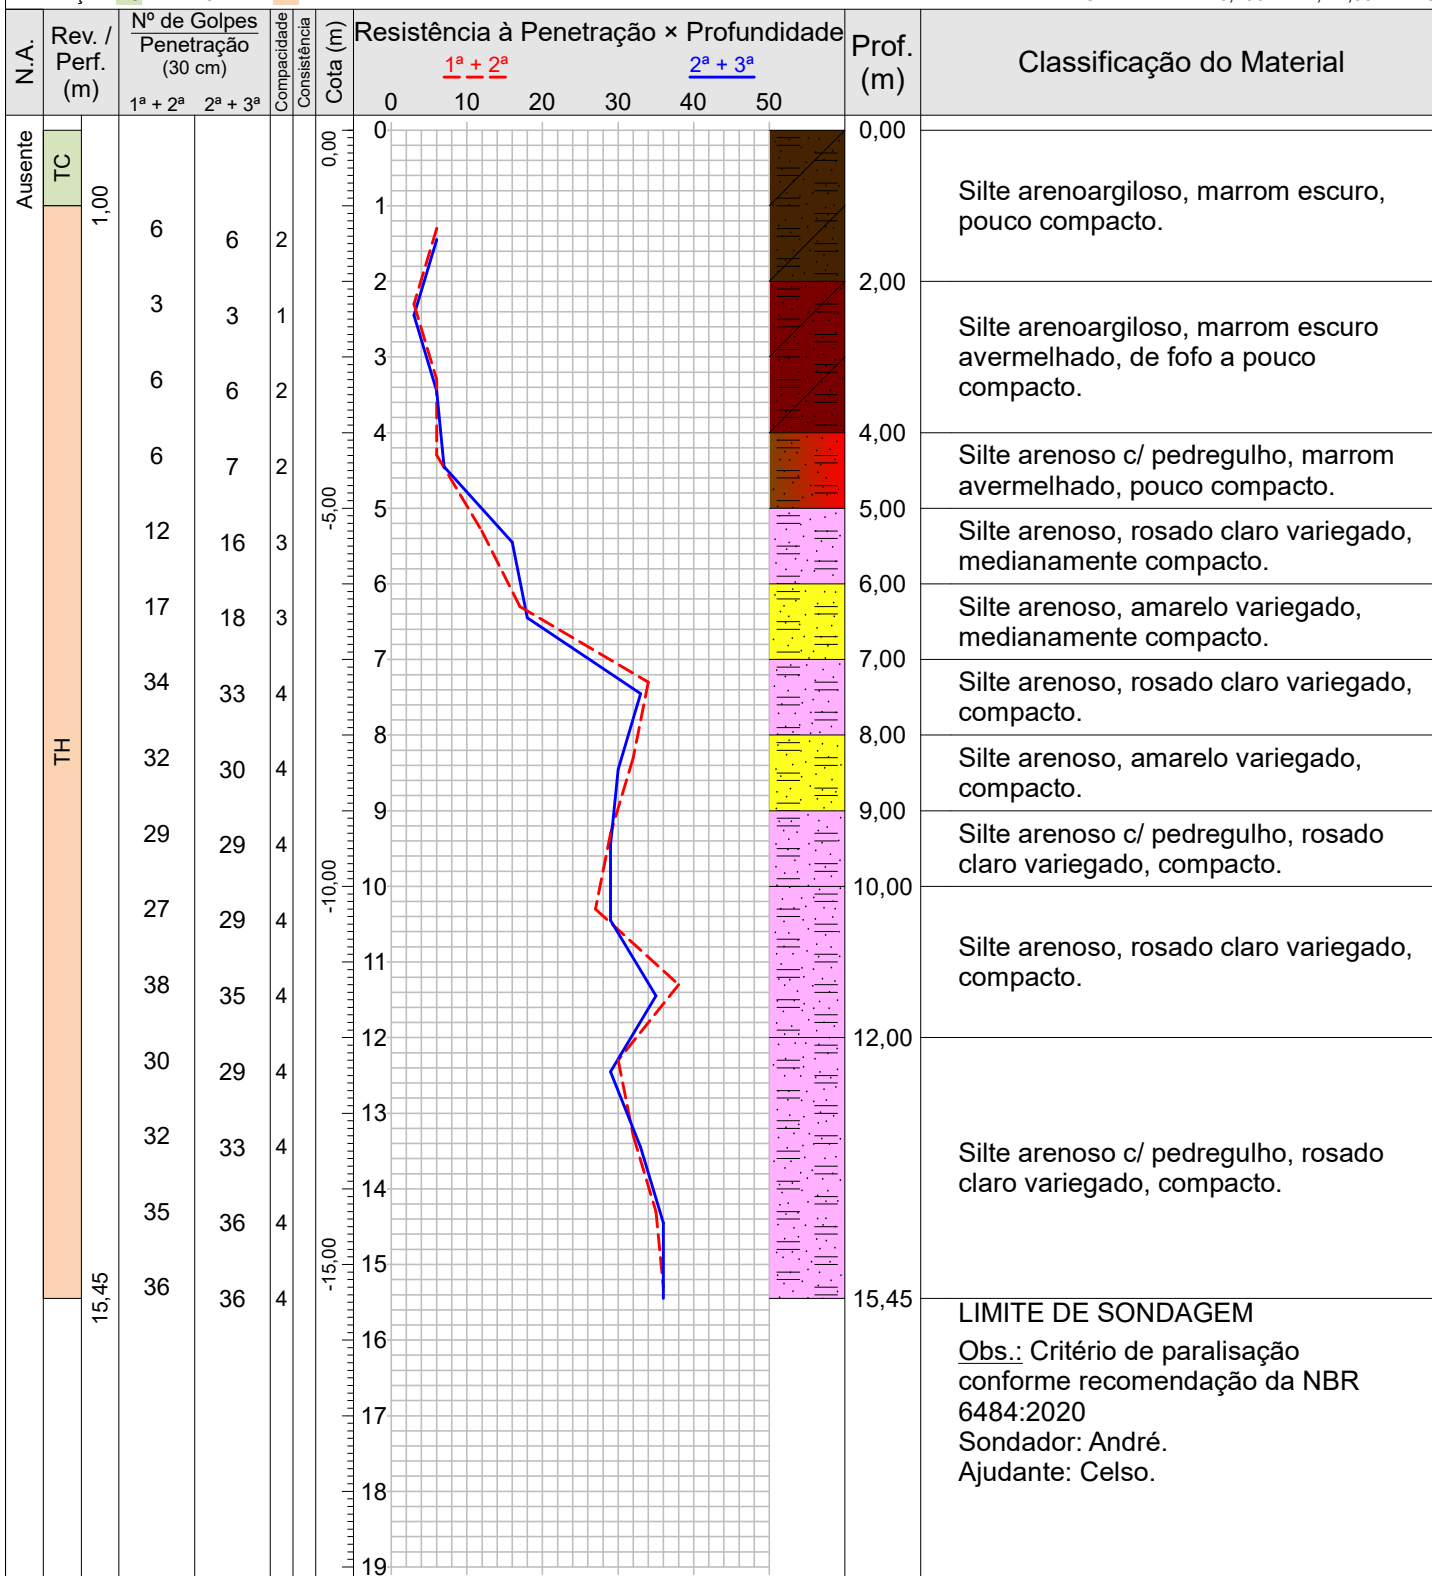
| N.A. | Rev. / Perf. (m) | | Nº de Golpes Penetração (30 cm) 1ª + 2ª | 2ª + 3ª | Compacidade | Consistência | Cota (m) | Resistência à Penetração × Profundidade | Prof. (m) | Classificação do Material |
|---|---|---|---|---|---|---|---|---|---|---|
| Ausente | TC | 1,00 | 6 | 6 | 2 | | 0,00 | 0 | 0,00 | Silte arenoargiloso, marrom escuro, pouco compacto. |
| | | | 3 | 3 | 1 | | | 1 | 2,00 | Silte arenoargiloso, marrom escuro avermelhado, de fofo a pouco compacto. |
| | | | 6 | 6 | 2 | | | 2 | | |
| | | | 6 | 7 | 2 | | | 3 | 4,00 | Silte arenoso c/ pedregulho, marrom avermelhado, pouco compacto. |
| | | | 12 | 16 | 3 | | -5,00 | 4 | 5,00 | Silte arenoso, rosado claro variegado, medianamente compacto. |
| | | | 17 | 18 | 3 | | | 5 | 6,00 | Silte arenoso, amarelo variegado, medianamente compacto. |
| | TH | | 34 | 33 | 4 | | | 6 | 7,00 | Silte arenoso, rosado claro variegado, compacto. |
| | | | 32 | 30 | 4 | | | 7 | 8,00 | Silte arenoso, amarelo variegado, compacto. |
| | | | 29 | 29 | 4 | | | 8 | 9,00 | Silte arenoso c/ pedregulho, rosado claro variegado, compacto. |
| | | | 27 | 29 | 4 | | -10,00 | 9 | 10,00 | Silte arenoso, rosado claro variegado, compacto. |
| | | | 38 | 35 | 4 | | | 10 | | |
| | | | 30 | 29 | 4 | | | 11 | 12,00 | Silte arenoso c/ pedregulho, rosado claro variegado, compacto. |
| | | | 32 | 33 | 4 | | | 12 | | |
| | | | 35 | 36 | 4 | | | 13 | | |
| | | 15,45 | 36 | 36 | 4 | | -15,00 | 14 15 | 15,45 | LIMITE DE SONDAGEM |

1ª + 2ª    2ª + 3ª
0 10 20 30 40 50
16 17 18 19

Obs.: Critério de paralisação conforme recomendação da NBR 6484:2020
Sondador: André.
Ajudante: Celso.